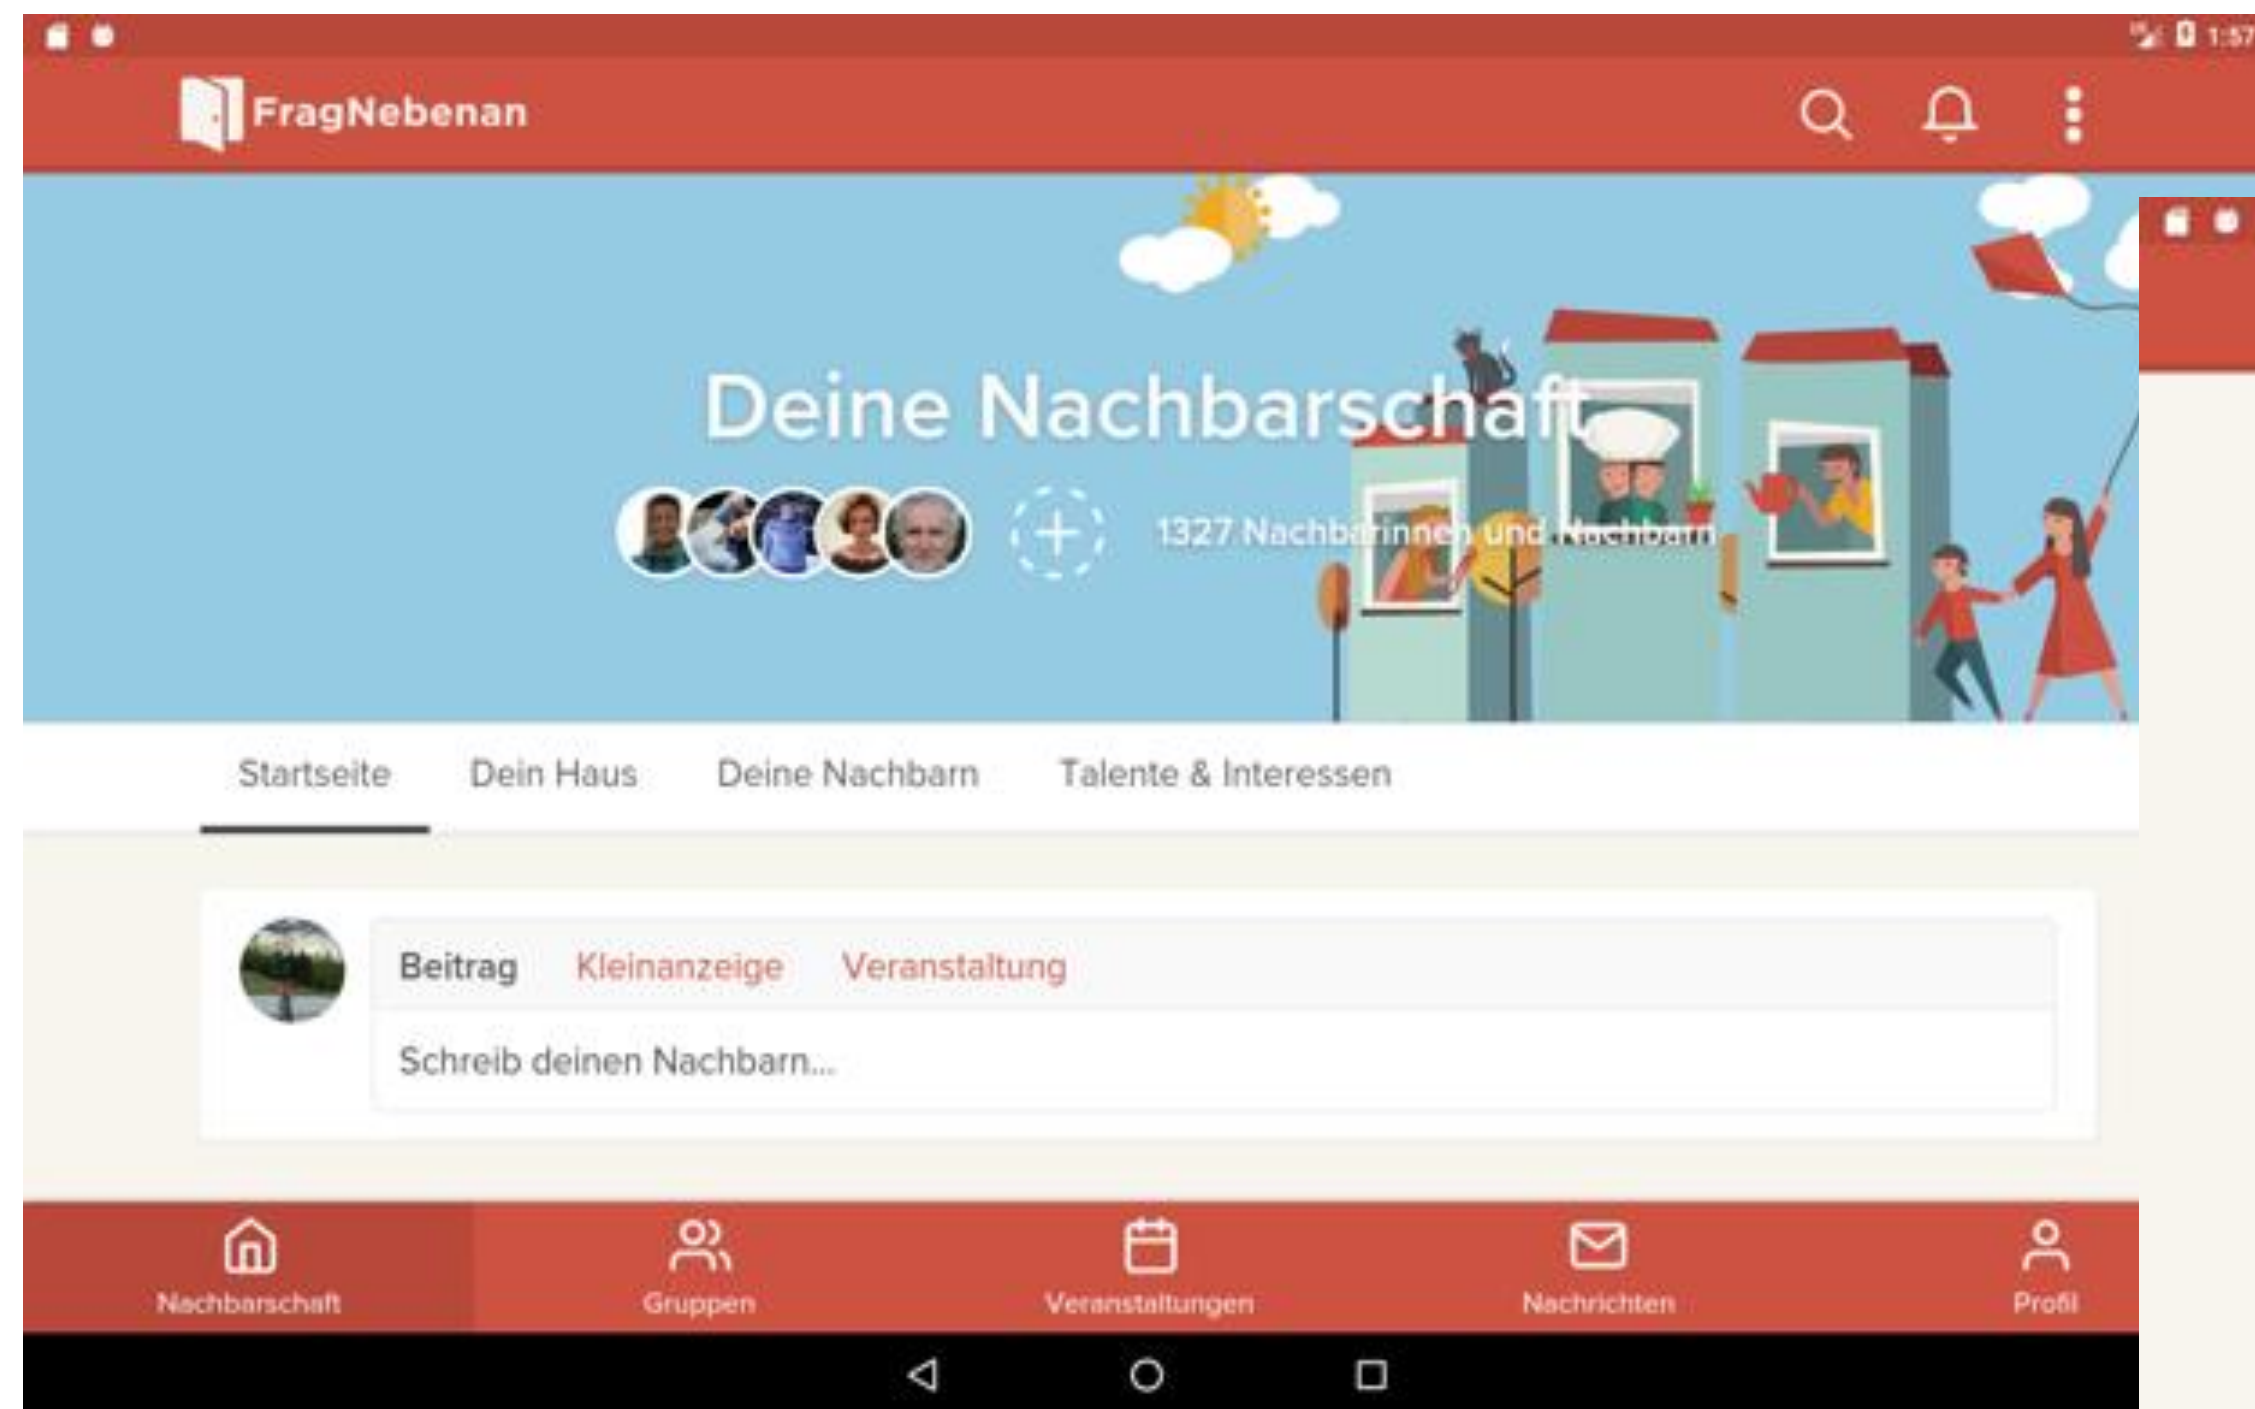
1:57

FragNebenan

Deine Nachbarschaft

1327 Nachbarinnen und Nachbarn

Startseite Dein Haus Deine Nachbarn Talente & Interessen

Beitrag Kleinanzeige Veranstaltung

Schreib deinen Nachbarn...

Nachbarschaft Gruppen Veranstaltungen Nachrichten Profil